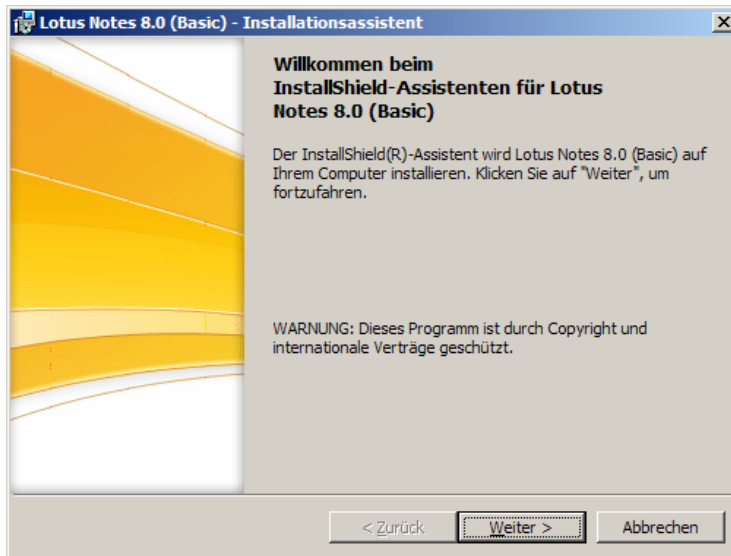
Lotus Notes 8.0 (Basic) - Installationsassistent

X

Willkommen beim InstallShield-Assistenten für Lotus Notes 8.0 (Basic)

Der InstallShield(R)-Assistent wird Lotus Notes 8.0 (Basic) auf Ihrem Computer installieren. Klicken Sie auf "Weiter", um fortzufahren.

WARNUNG: Dieses Programm ist durch Copyright und internationale Verträge geschützt.

< Zurück

Weiter >

Abbrechen